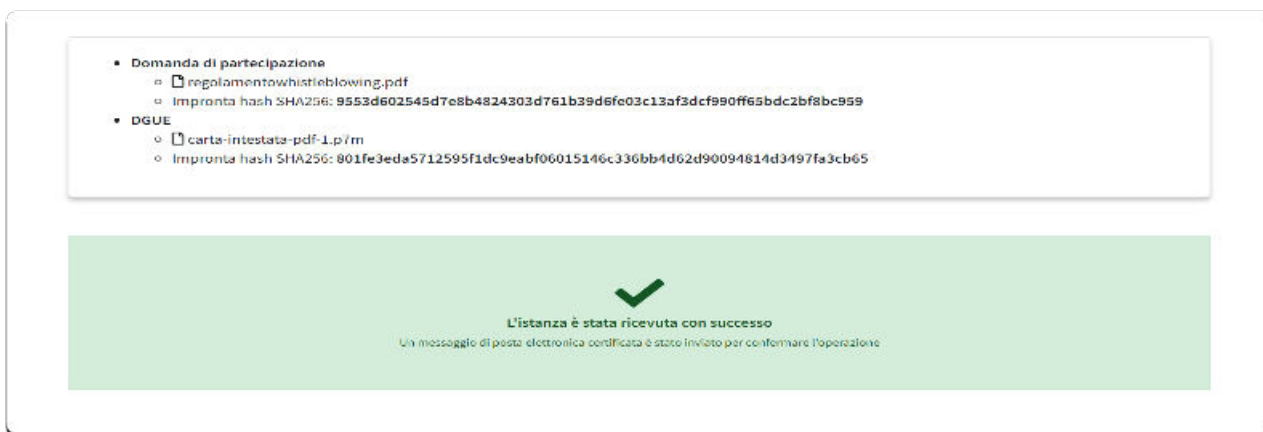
- Domanda di partecipazione
  - regolamentowhistleblowing.pdf
  - Impronta hash SHA256: 9553d602545d7e8b4824303d761b39d6fe03c13af3dcf990ff65bdc2bf8bc959
- DGUE
  - carta-intestata-pdf-1.p7m
  - Impronta hash SHA256: 801fe3eda5712595f1dc9eabf06015146c336bb4d62d90094814d3497fa3cb65

L'istanza è stata ricevuta con successo

Un messaggio di posta elettronica certificata è stato inviato per confermare l'operazione